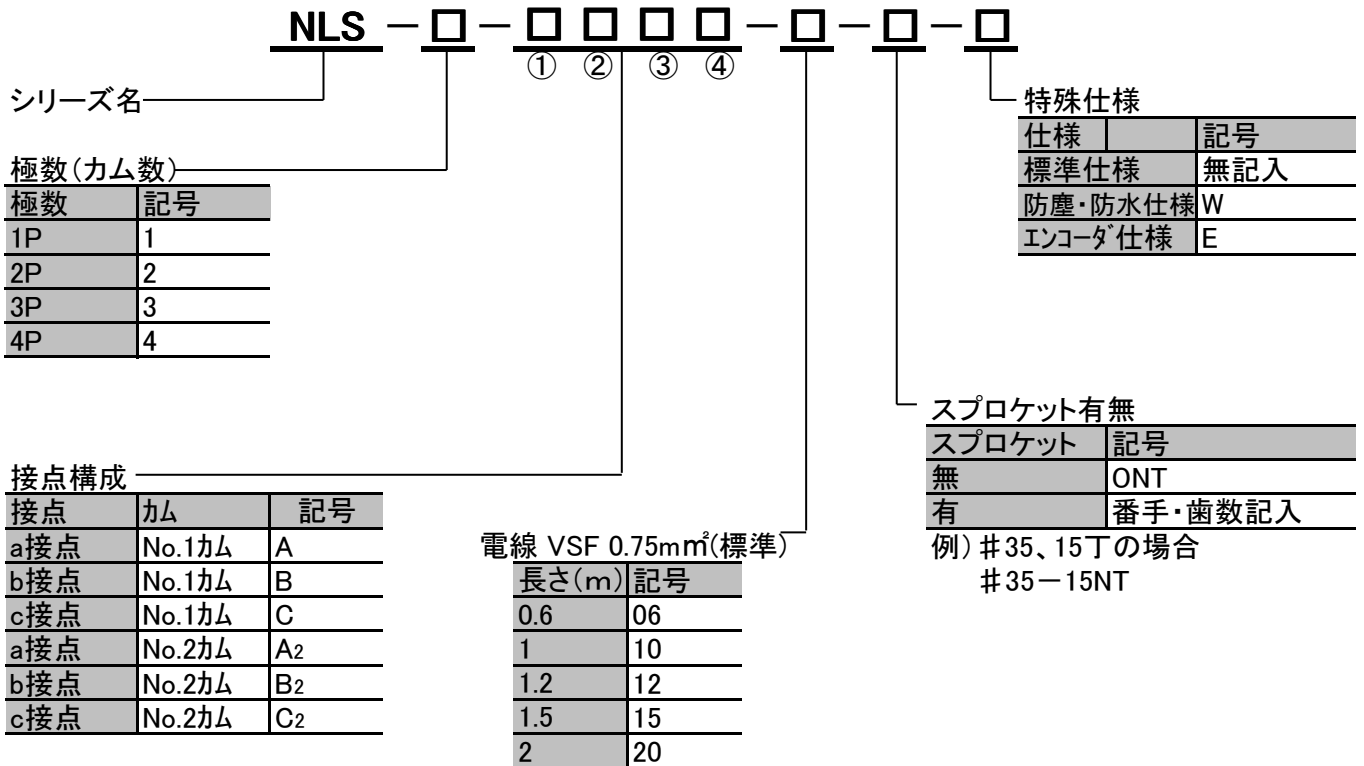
NLS －□－□□□□－□－□－□
① ② ③ ④

シリーズ名

極数(カム数)

| 極数 | 記号 |
|---|---|
| 1P | 1 |
| 2P | 2 |
| 3P | 3 |
| 4P | 4 |

接点構成

| 接点 | カム | 記号 |
|---|---|---|
| a接点 | No.1カム | A |
| b接点 | No.1カム | B |
| c接点 | No.1カム | C |
| a接点 | No.2カム | $A_2$ |
| b接点 | No.2カム | $B_2$ |
| c接点 | No.2カム | $C_2$ |

電線 VSF 0.75m㎡(標準)

| 長さ(m) | 記号 |
|---|---|
| 0.6 | 06 |
| 1 | 10 |
| 1.2 | 12 |
| 1.5 | 15 |
| 2 | 20 |

特殊仕様

| 仕様 | 記号 |
|---|---|
| 標準仕様 | 無記入 |
| 防塵・防水仕様 | W |
| ｴﾝｺｰﾀﾞ仕様 | E |

スプロケット有無

| スプロケット | 記号 |
|---|---|
| 無 | ONT |
| 有 | 番手・歯数記入 |

例) ＃35、15丁の場合
＃35－15NT